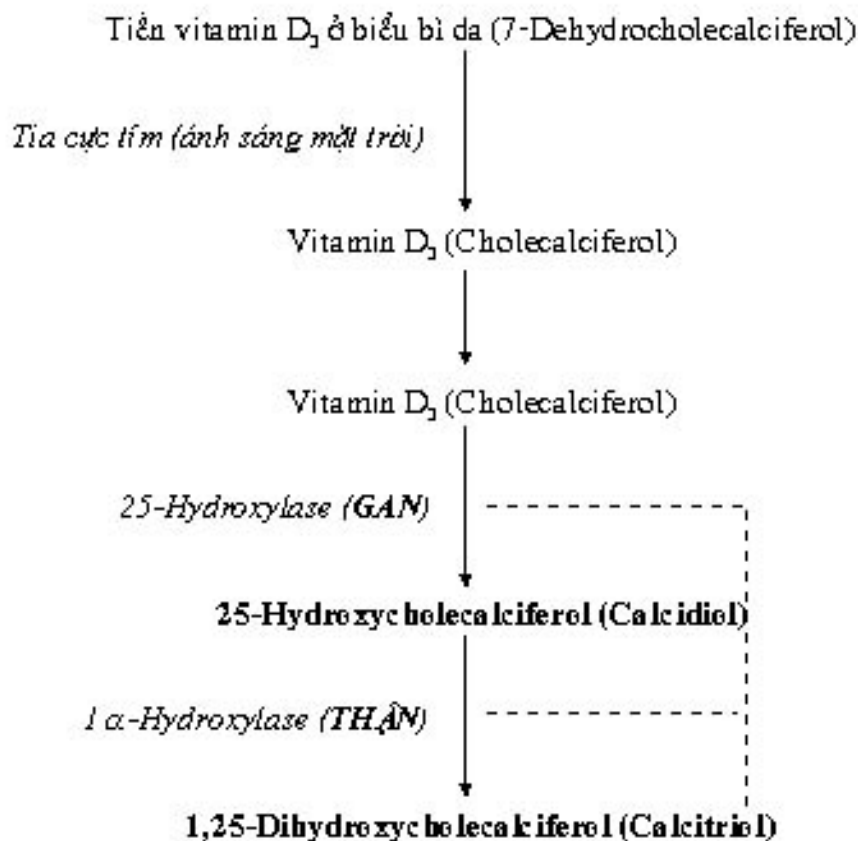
Tiền vitamin $D_3$ ở biểu bì da (7-Dehydrocholecalciferol)

Tia cực tím (ánh sáng mặt trời)

Vitamin $D_3$ (Cholecalciferol)

Vitamin $D_3$ (Cholecalciferol)

25-Hydroxylase (GAN)

25-Hydroxycholecalciferol (Calcidiol)

1 α-Hydroxylase (THẬN)

1,25-Dihydroxycholecalciferol (Calcitriol)